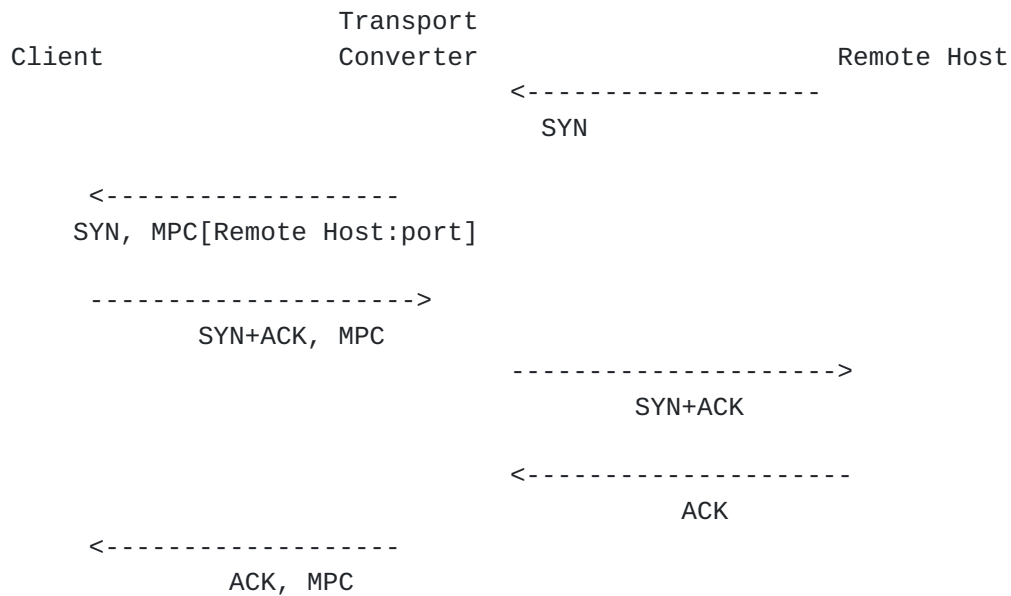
Transport
Client Converter Remote Host

<-------------------
SYN

<-------------------
SYN, MPC[Remote Host:port]

--------------------->
SYN+ACK, MPC

--------------------->
SYN+ACK

<--------------------
ACK

<-------------------
ACK, MPC